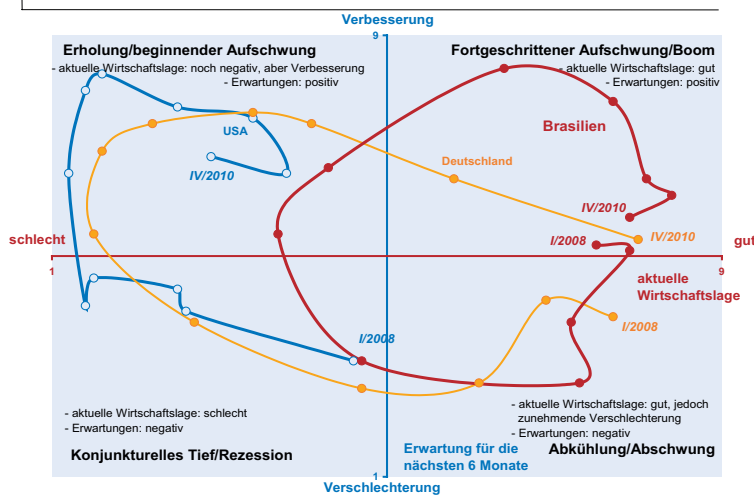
Verbesserung

9

Erholung/beginnender Aufschwung
- aktuelle Wirtschaftslage: noch negativ, aber Verbesserung
- Erwartungen: positiv

Fortgeschrittener Aufschwung/Boom
- aktuelle Wirtschaftslage: gut
- Erwartungen: positiv

USA

Brasilien

Deutschland

IV/2010

IV/2010

IV/2010

schlecht

I/2008

gut

1

9

aktuelle Wirtschaftslage

I/2008

I/2008

- aktuelle Wirtschaftslage: schlecht
- Erwartungen: negativ

- aktuelle Wirtschaftslage: gut, jedoch zunehmende Verschlechterung
- Erwartungen: negativ

Konjunkturelles Tief/Rezession

Erwartung für die nächsten 6 Monate

Abkühlung/Abschwung

1

Verschlechterung